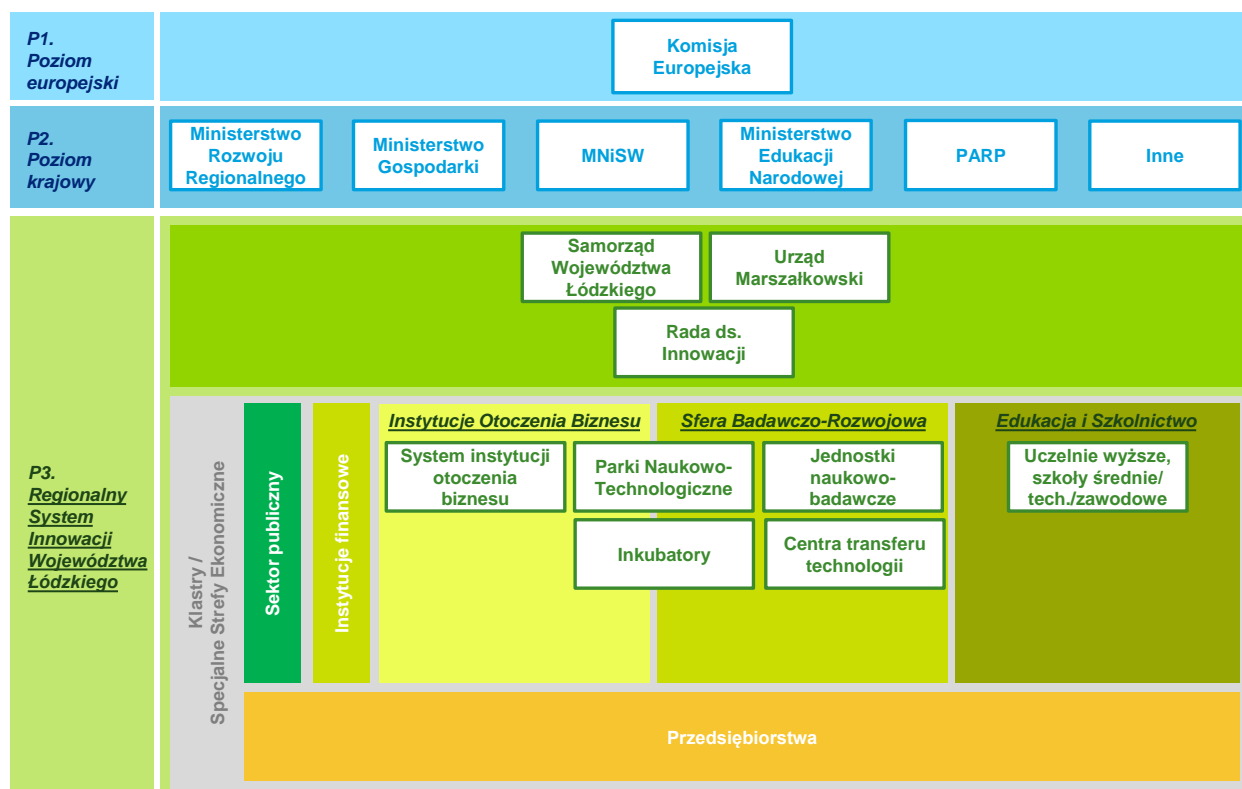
P1. Poziom europejski

Komisja Europejska

P2. Poziom krajowy

Ministerstwo Rozwoju Regionalnego

Ministerstwo Gospodarki

MNiSW

Ministerstwo Edukacji Narodowej

PARP

Inne

P3. Regionalny System Innowacji Województwa Łódzkiego

Samorząd Województwa Łódzkiego

Urząd Marszałkowski

Rada ds. Innowacji

Klastry / Specjalne Strefy Ekonomiczne

Sektor publiczny

Instytucje finansowe

Instytucje Otoczenia Biznesu

System instytucji otoczenia biznesu

Sfera Badawczo-Rozwojowa

Parki Naukowo-Technologiczne

Jednostki naukowo-badawcze

Inkubatory

Centra transferu technologii

Edukacja i Szkolnictwo

Uczelnie wyższe, szkoły średnie/ tech./zawodowe

Przedsiębiorstwa